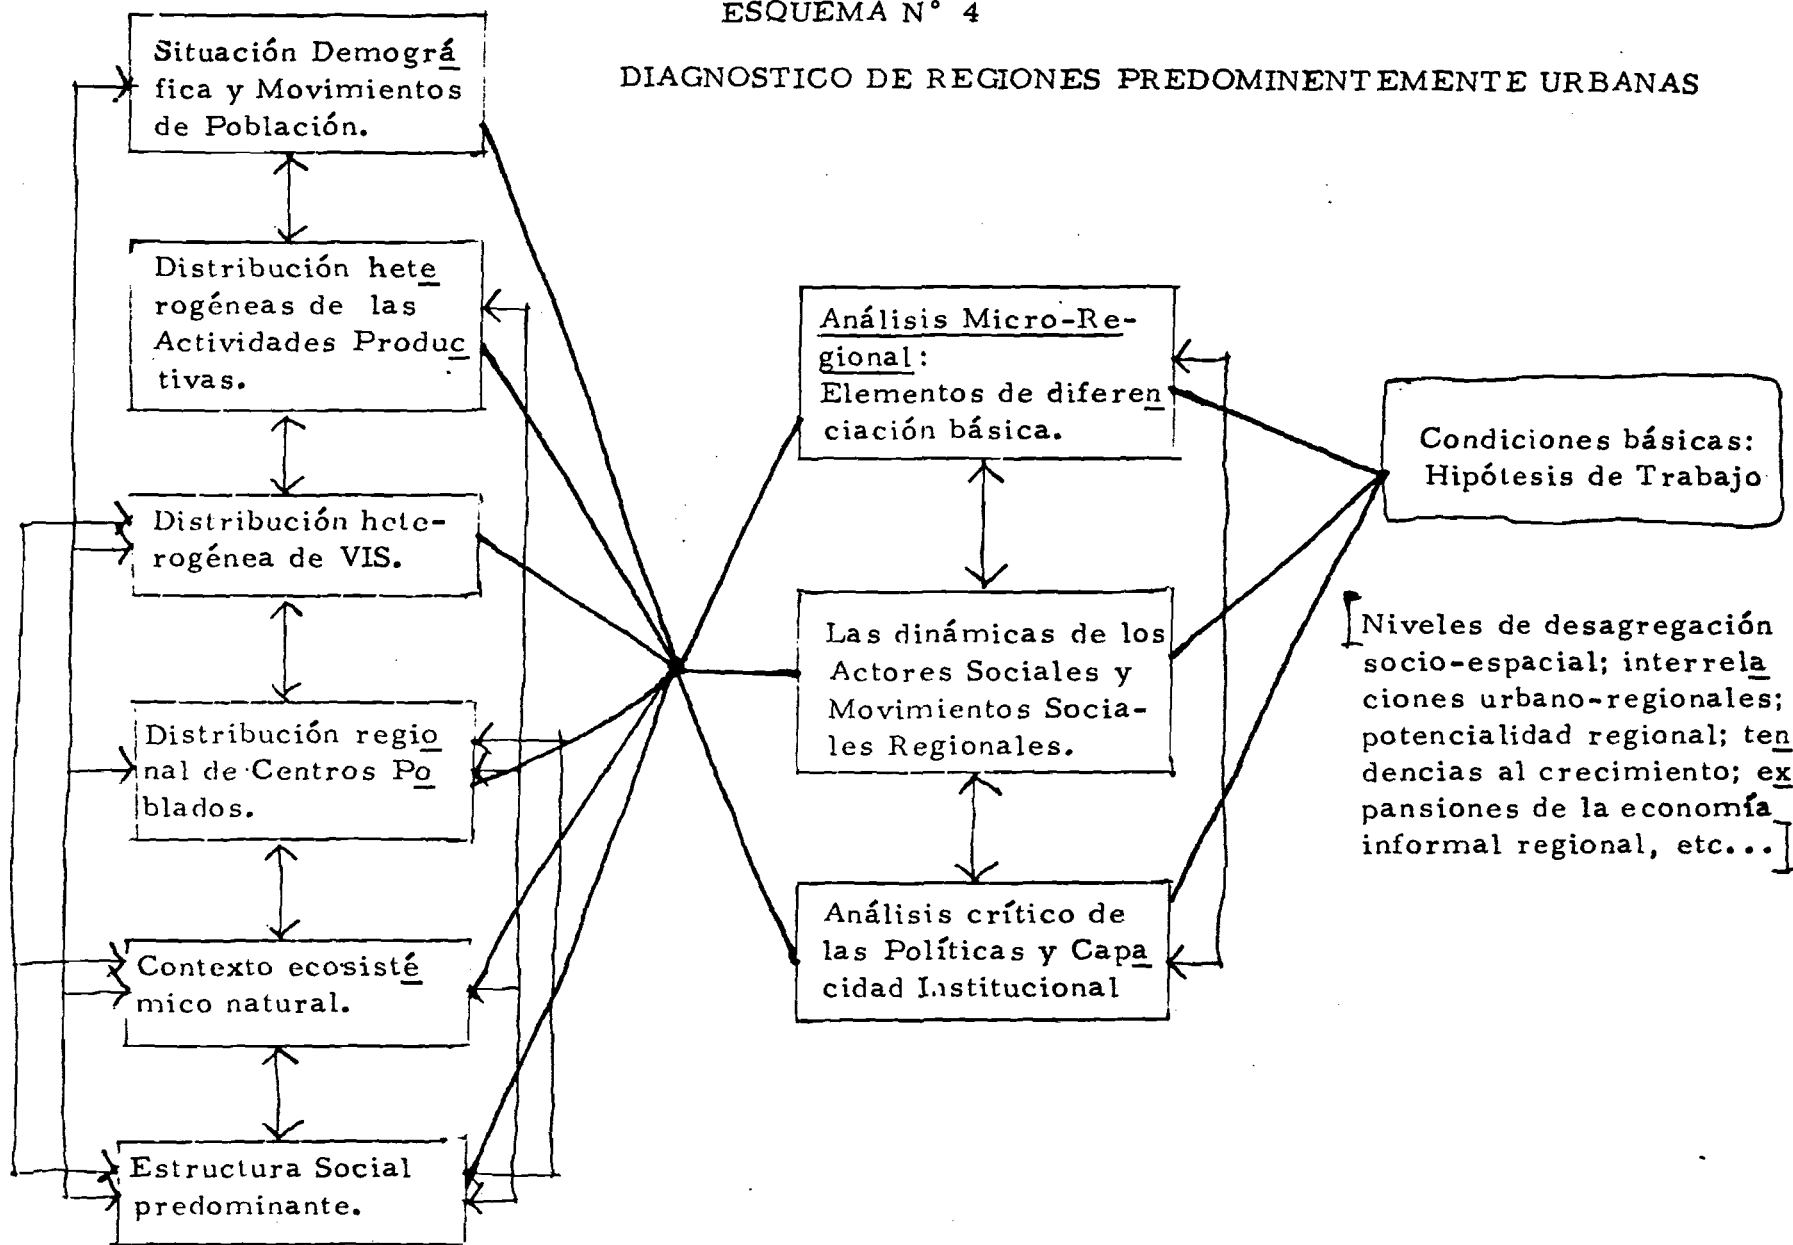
ESQUEMA N° 4

DIAGNOSTICO DE REGIONES PREDOMINENTEMENTE URBANAS

Situación Demográfica y Movimientos de Población.

Distribución heterogéneas de las Actividades Productivas.

Distribución hete-rogénea de VIS.

Distribución regional de Centros Poblados.

Contexto ecosistémico natural.

Estructura Social predominante.

Análisis Micro-Regional: Elementos de diferenciación básica.

Las dinámicas de los Actores Sociales y Movimientos Sociales Regionales.

Análisis crítico de las Políticas y Capacidad Institucional

Condiciones básicas: Hipótesis de Trabajo

[Niveles de desagregación socio-espacial; interrelaciones urbano-regionales; potencialidad regional; tendencias al crecimiento; expansiones de la economía informal regional, etc...]